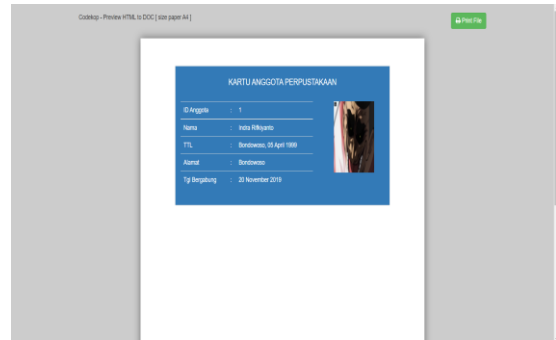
Codekop - Preview HTML to DOC [ size paper A4 ]

Print File

KARTU ANGGOTA PERPUSTAKAAN

| ID Anggota | : | 1 |
|---|---|---|
| Nama | : | Indra Rifkiyanto |
| TTL | : | Bondowoso, 05 April 1999 |
| Alamat | : | Bondowoso |
| Tgl Bergabung | : | 20 November 2019 |